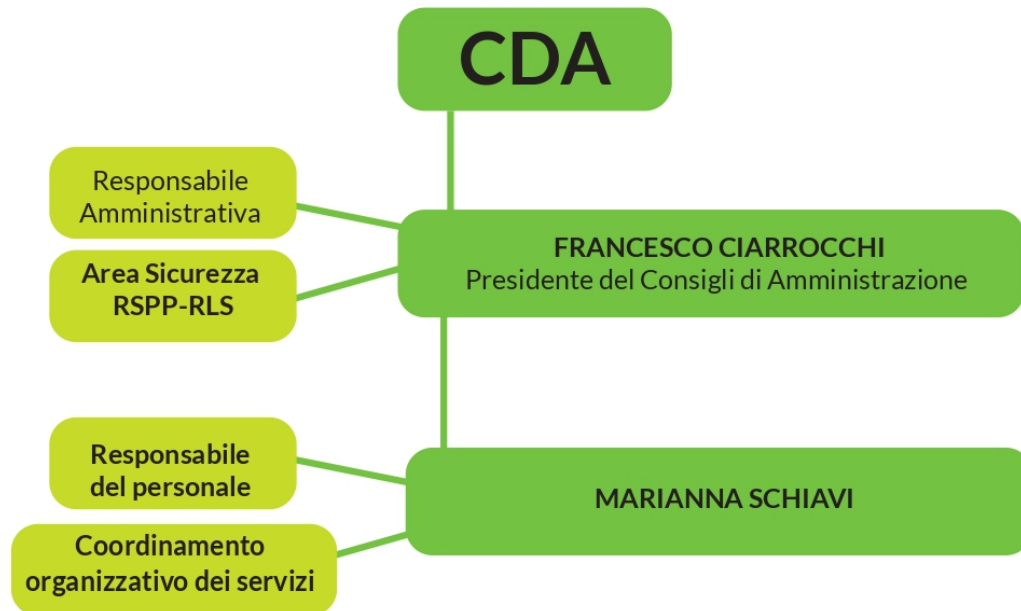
CDA

Responsabile Amministrativa

Area Sicurezza RSPP-RLS

FRANCESCO CIARROCCHI
Presidente del Consigli di Amministrazione

Responsabile del personale

Coordinamento organizzativo dei servizi

MARIANNA SCHIAVI